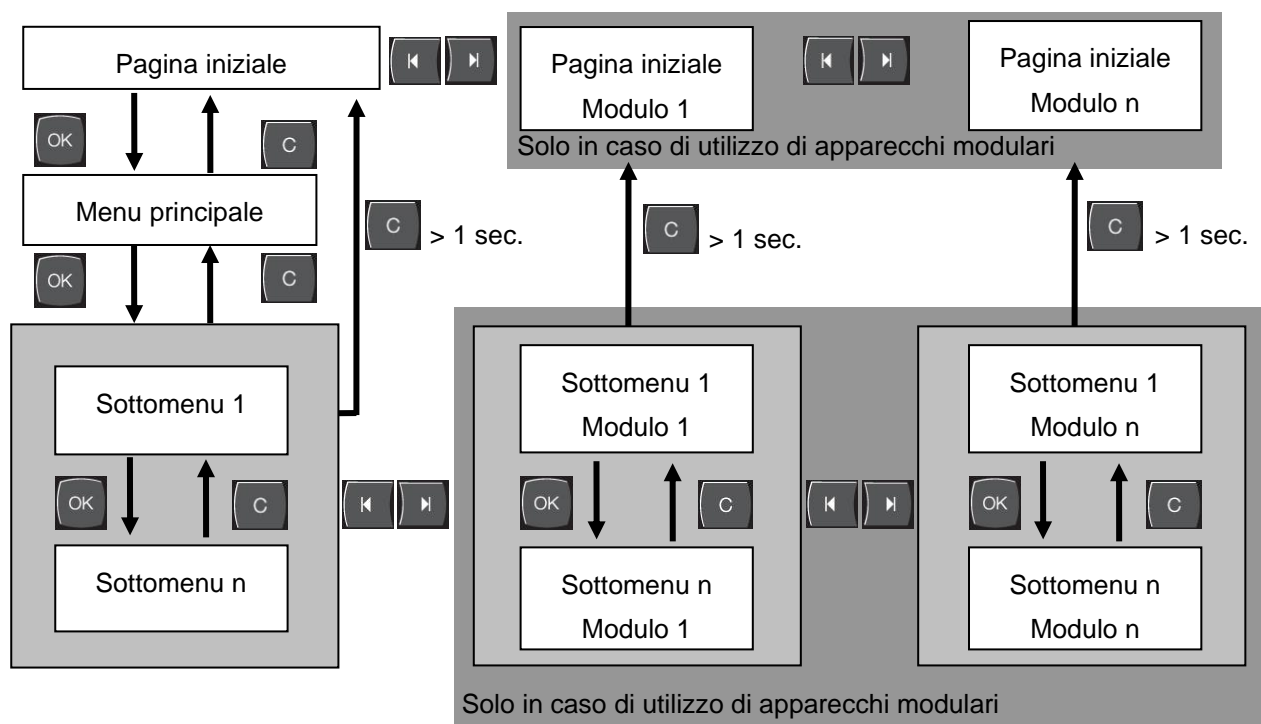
Pagina iniziale

OK

C

Menu principale

C

> 1 sec.

OK

C

Sottomenu 1

OK

C

Sottomenu n

Pagina iniziale
Modulo 1

Pagina iniziale
Modulo n

Solo in caso di utilizzo di apparecchi modulari

C

> 1 sec.

C

> 1 sec.

Sottomenu 1
Modulo 1

OK

C

Sottomenu n
Modulo 1

Sottomenu 1
Modulo n

OK

C

Sottomenu n
Modulo n

Solo in caso di utilizzo di apparecchi modulari